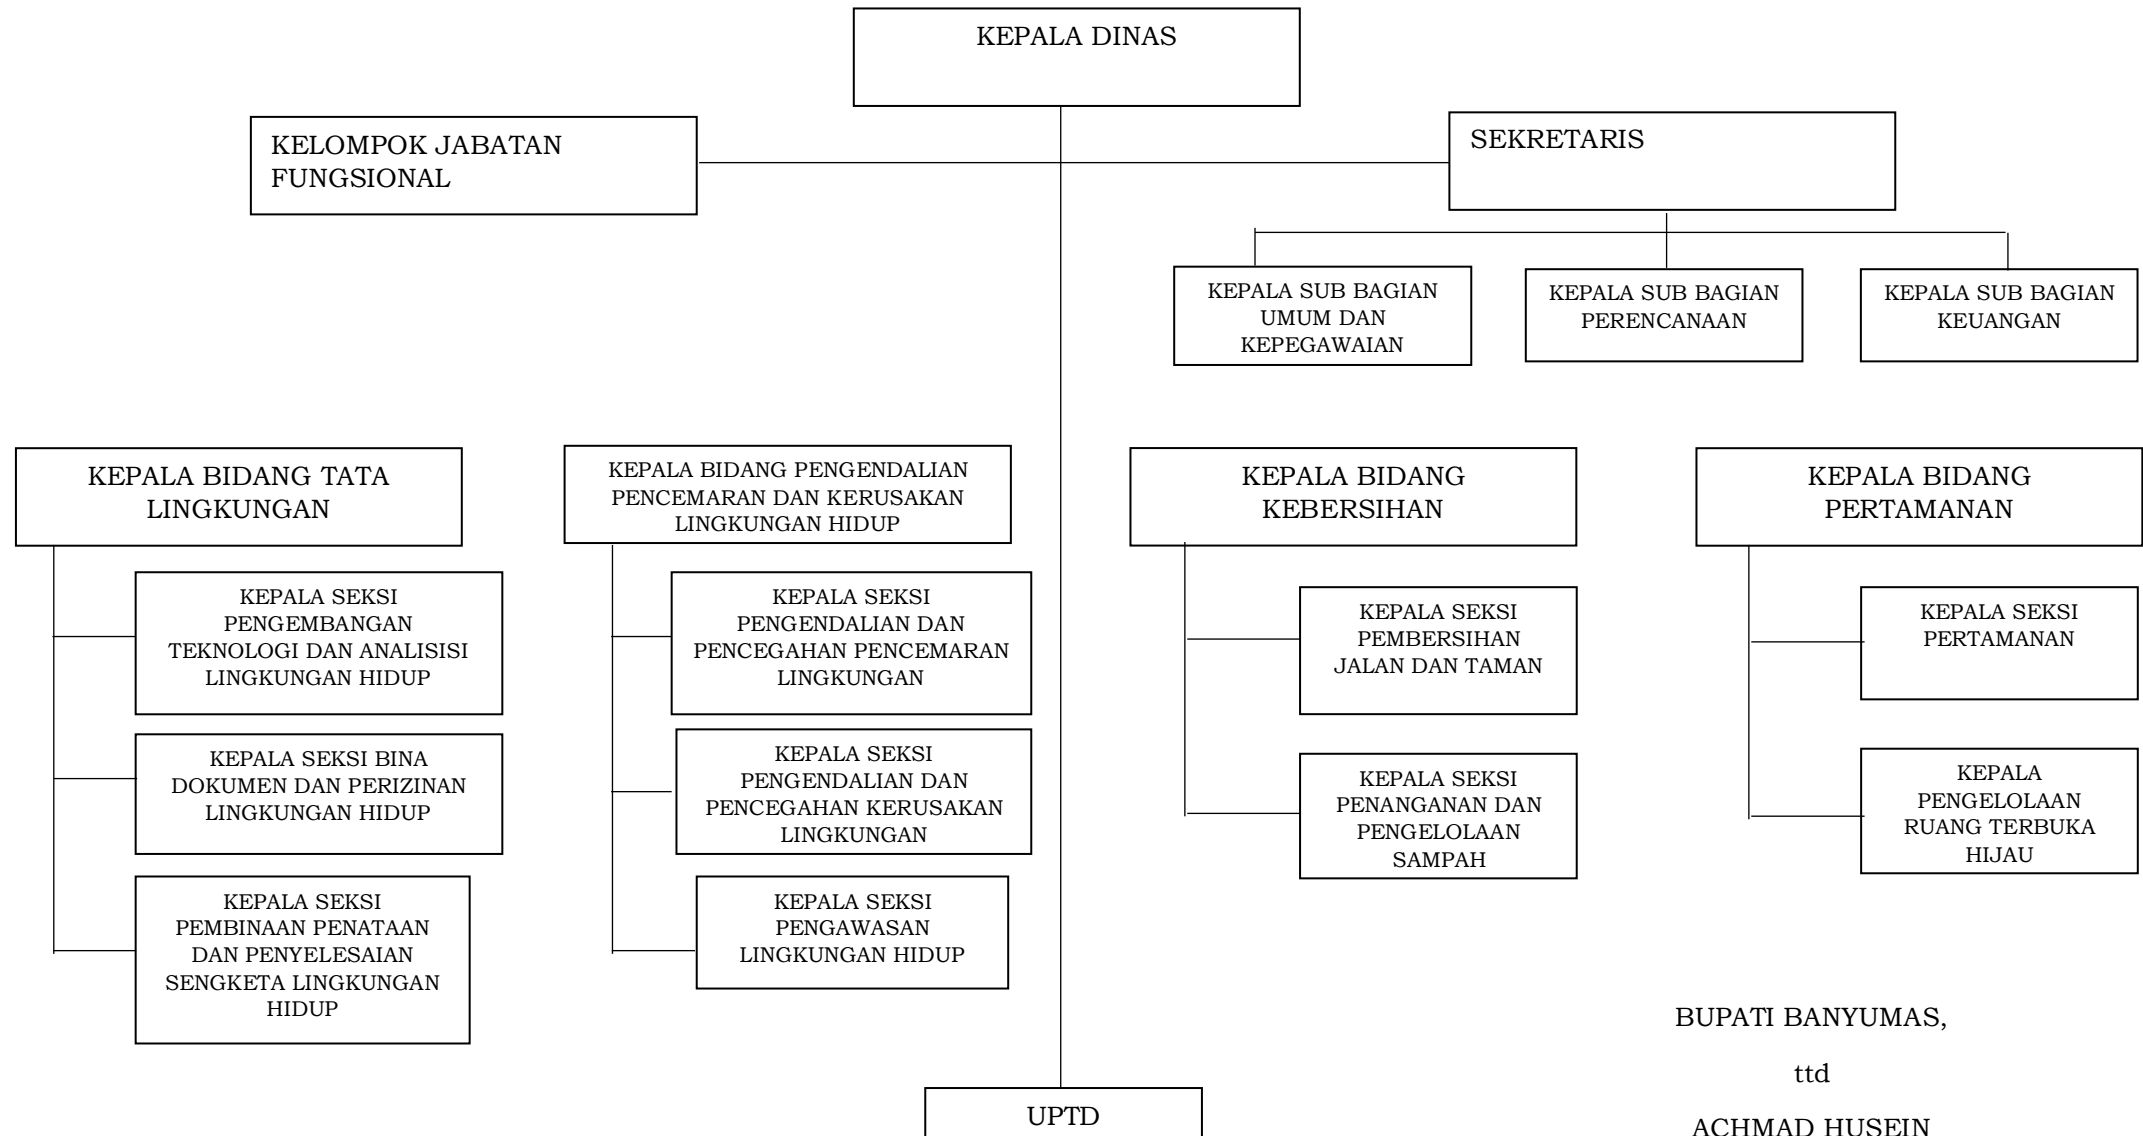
KEPALA DINAS

KELOMPOK JABATAN FUNGSIONAL

SEKRETARIS

KEPALA SUB BAGIAN UMUM DAN KEPEGAWAIAN

KEPALA SUB BAGIAN PERENCANAAN

KEPALA SUB BAGIAN KEUANGAN

KEPALA BIDANG TATA LINGKUNGAN

KEPALA SEKSI PENGEMBANGAN TEKNOLOGI DAN ANALISISI LINGKUNGAN HIDUP

KEPALA SEKSI BINA DOKUMEN DAN PERIZINAN LINGKUNGAN HIDUP

KEPALA SEKSI PEMBINAAN PENATAAN DAN PENYELESAIAN SENGKETA LINGKUNGAN HIDUP

KEPALA BIDANG PENGENDALIAN PENCEMARAN DAN KERUSAKAN LINGKUNGAN HIDUP

KEPALA SEKSI PENGENDALIAN DAN PENCEGAHAN PENCEMARAN LINGKUNGAN

KEPALA SEKSI PENGENDALIAN DAN PENCEGAHAN KERUSAKAN LINGKUNGAN

KEPALA SEKSI PENGAWASAN LINGKUNGAN HIDUP

KEPALA BIDANG KEBERSIHAN

KEPALA SEKSI PEMBERSIHAN JALAN DAN TAMAN

KEPALA SEKSI PENANGANAN DAN PENGELOLAAN SAMPAH

KEPALA BIDANG PERTAMANAN

KEPALA SEKSI PERTAMANAN

KEPALA PENGELOLAAN RUANG TERBUKA HIJAU

UPTD

BUPATI BANYUMAS,

ttd

ACHMAD HUSEIN